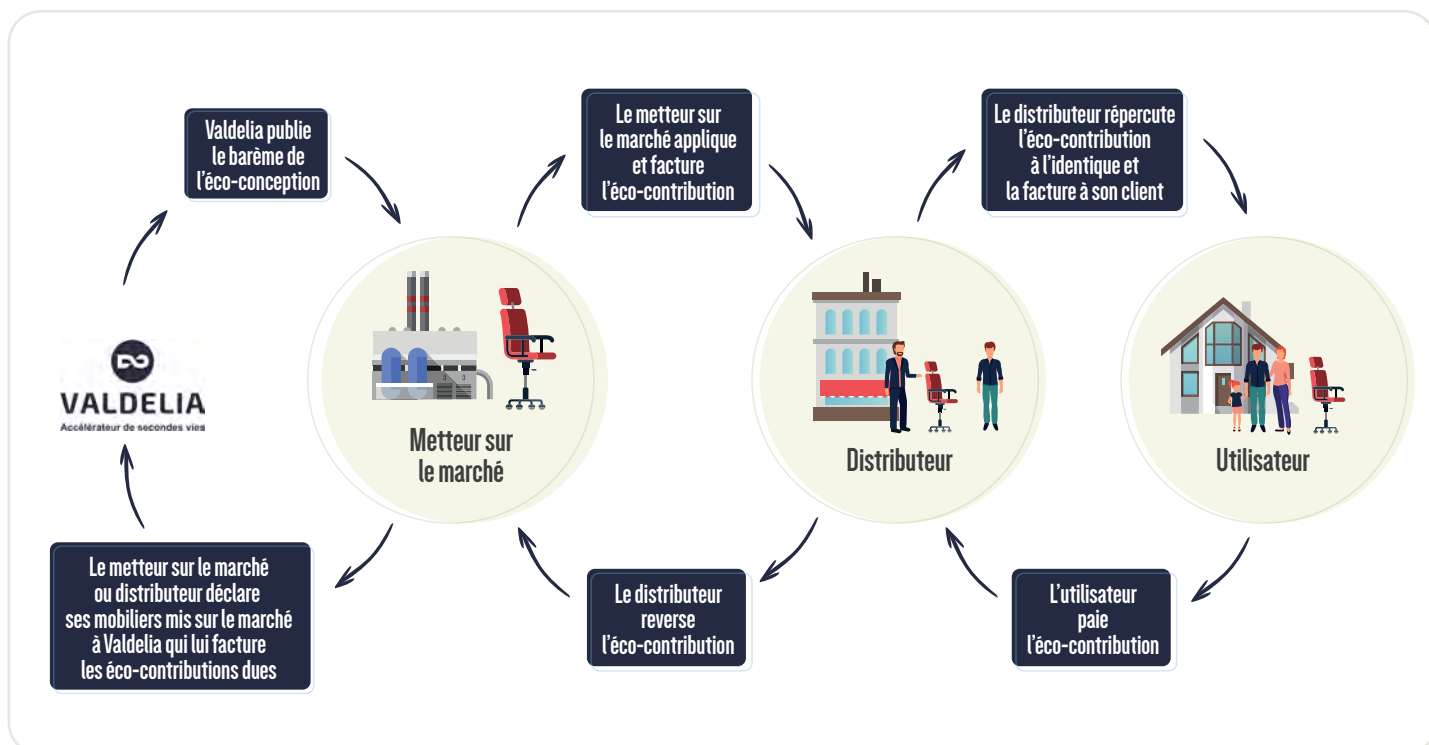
Valdelia publie le barème de l'éco-conception

Le metteur sur le marché applique et facture l'éco-contribution

Le distributeur répercute l'éco-contribution à l'identique et la facture à son client

VALDELIA
Accélérateur de secondes vies

Metteur sur le marché

Distributeur

Utilisateur

Le metteur sur le marché ou distributeur déclare ses mobiliers mis sur le marché à Valdelia qui lui facture les éco-contributions dues

Le distributeur reverse l'éco-contribution

L'utilisateur paie l'éco-contribution